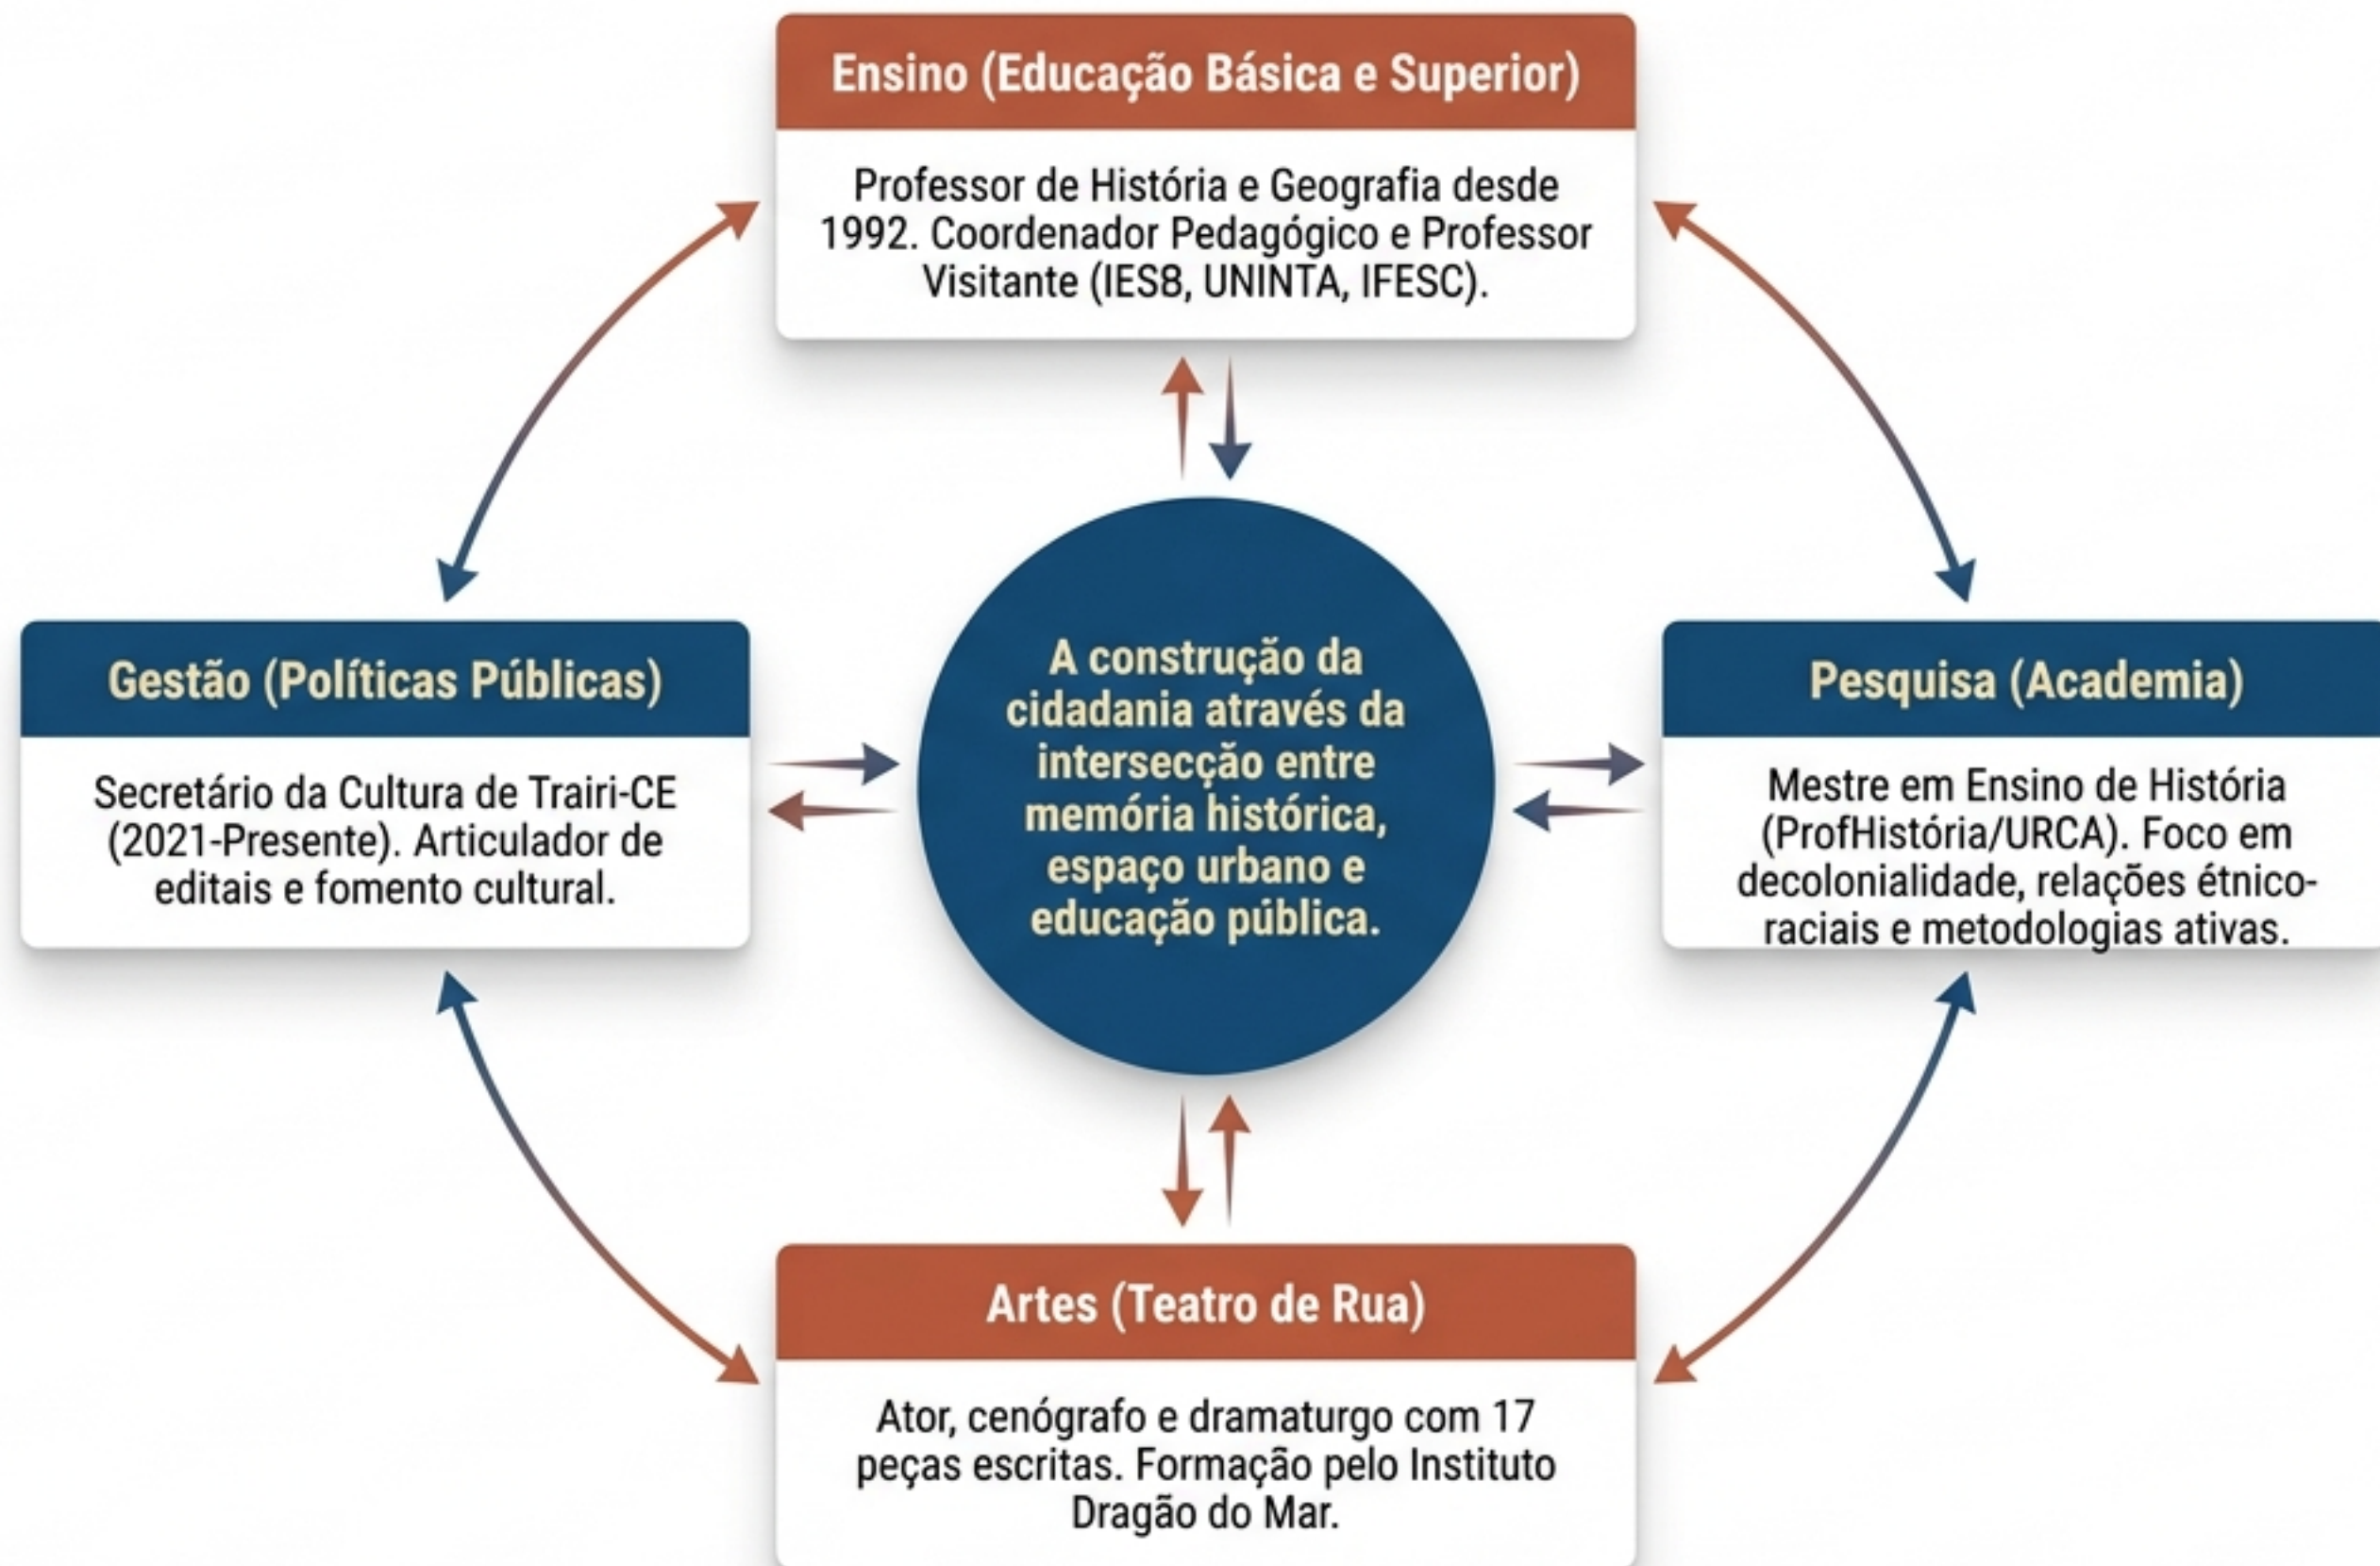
Ensino (Educação Básica e Superior)

Professor de História e Geografia desde 1992. Coordenador Pedagógico e Professor Visitante (IES8, UNINTA, IFESC).

Gestão (Políticas Públicas)

Secretário da Cultura de Trairi-CE (2021-Presente). Articulador de editais e fomento cultural.

A construção da cidadania através da intersecção entre memória histórica, espaço urbano e educação pública.

Pesquisa (Academia)

Mestre em Ensino de História (ProfHistória/URCA). Foco em decolonialidade, relações étnico-raciais e metodologias ativas.

Artes (Teatro de Rua)

Ator, cenógrafo e dramaturgo com 17 peças escritas. Formação pelo Instituto Dragão do Mar.